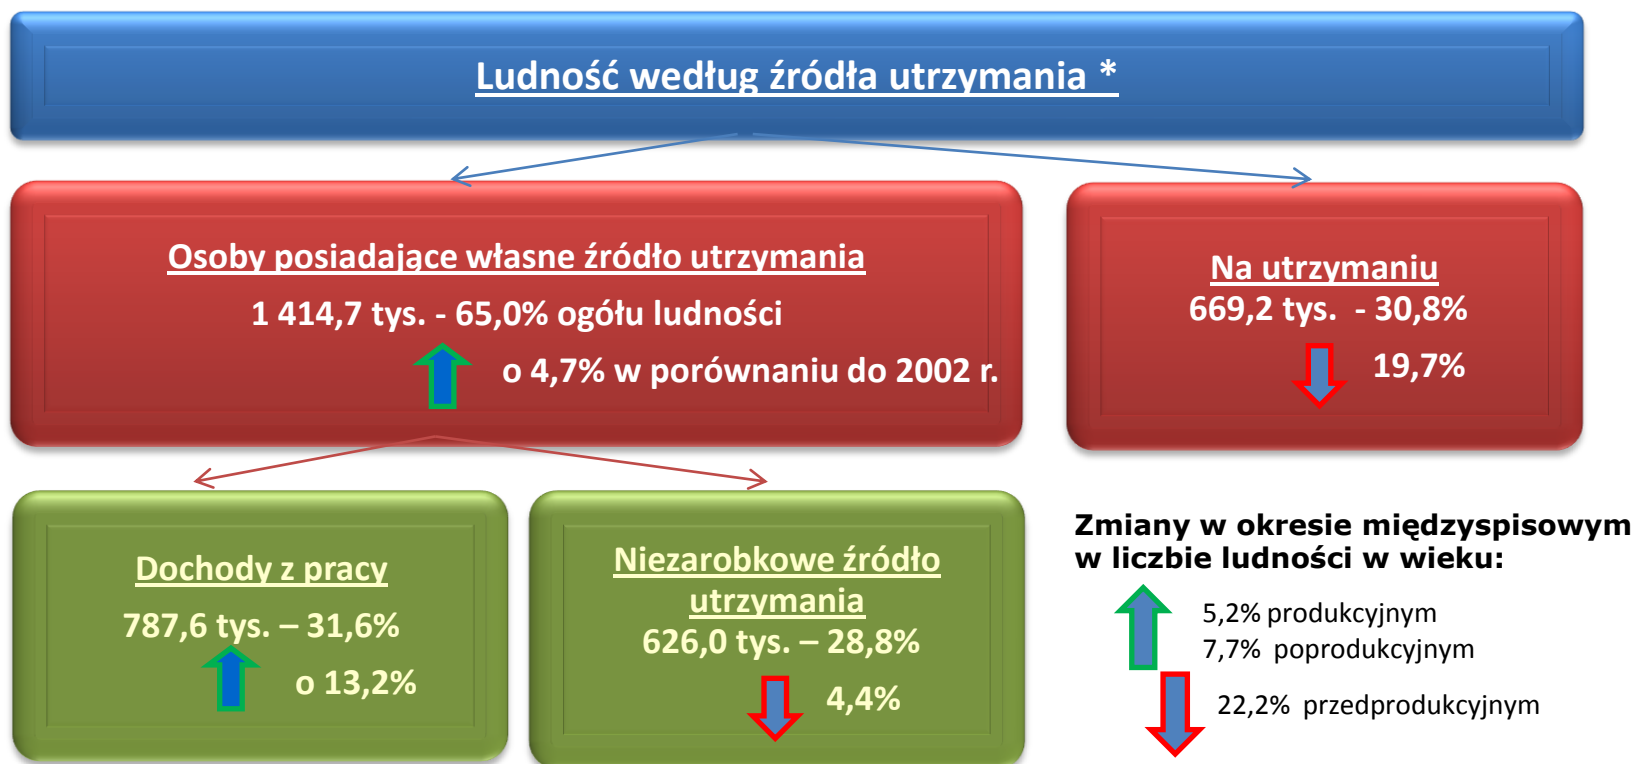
Ludność według źródła utrzymania *

Osoby posiadające własne źródło utrzymania
1 414,7 tys. - 65,0% ogółu ludności
o 4,7% w porównaniu do 2002 r.

Na utrzymaniu
669,2 tys. - 30,8%
19,7%

Dochody z pracy
787,6 tys. – 31,6%
o 13,2%

Niezarobkowe źródło utrzymania
626,0 tys. – 28,8%
4,4%

Zmiany w okresie międzyspisowym w liczbie ludności w wieku:
5,2% produkcyjnym
7,7% poprodukcyjnym
22,2% przedprodukcyjnym